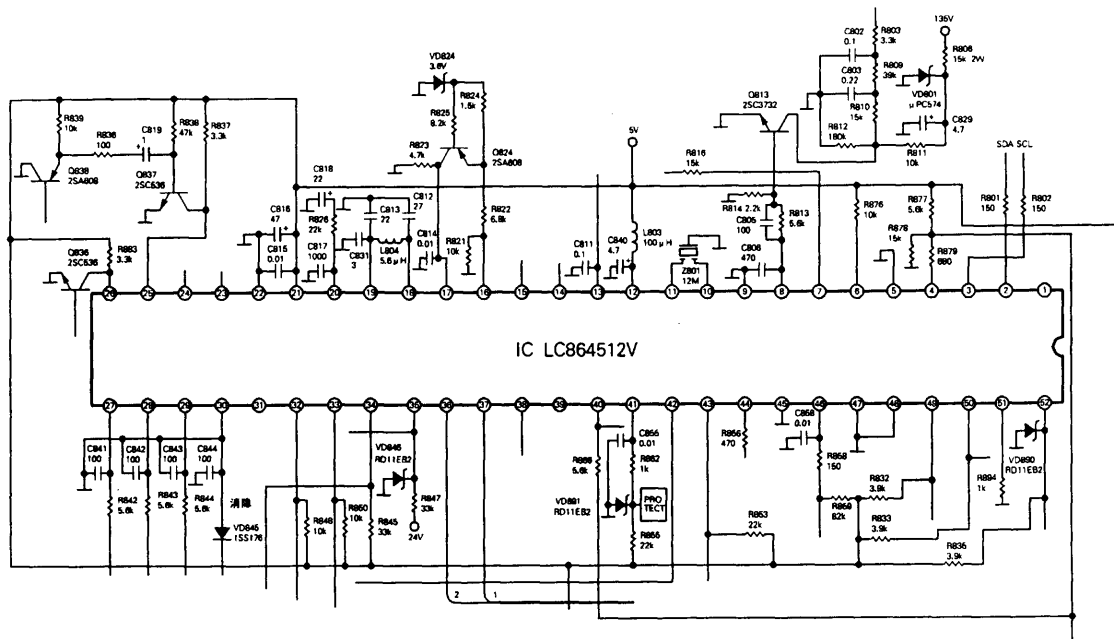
136V
C802 0.1
R803 3.3k
R808 15k 2W
C803 0.22
R809 39k
VD801 μPC574
R810 15k
C829 4.7
R812 180k
R811 10k
Q813 2SC3732
VD824 3.6V
R825 8.2k
R824 1.5k
R823 4.7k
Q824 2SA608
R839 10k
R838 100
C819 1
R836 47k
R837 3.3k
Q838 2SA608
Q837 2SC536
5V
R816 15k
SDA SCL
C818 22
C816 47
R826 22k
C812 27
C813 22
R822 6.8k
C815 0.01
C817 1000
C831 3
L804 5.6μH
C814 0.01
R821 10k
C811 0.1
C840 4.7
L803 100μH
Z801 12M
R814 2.2k
C805 100
R813 5.6k
C806 470
R876 10k
R877 5.6k
R878 15k
R879 680
R801 150
R802 150
Q836 2SC536
R883 3.3k
26 25 24 23 22 21 20 19 18 17 16 15 14 13 12 11 10 9 8 7 6 5 4 3 2 1
IC LC864512V
27 28 29 30 31 32 33 34 35 36 37 38 39 40 41 42 43 44 45 46 47 48 49 50 51 52
C841 100
C842 100
C843 100
C844 100
R842 5.6k
R843 5.6k
R844 5.6k
消隐
VD845 1SS176
VD846 RD11EB2
R847 33k
24V
R848 10k
R850 10k
R845 33k
C856 0.01
R888 6.8k
R882 1k
VD881 RD11EB2
PRO TECT
R855 22k
R856 470
R853 22k
C858 0.01
R858 150
R832 3.9k
R860 82k
R833 3.9k
R894 1k
VD890 RD11EB2
R836 3.9k
2
1